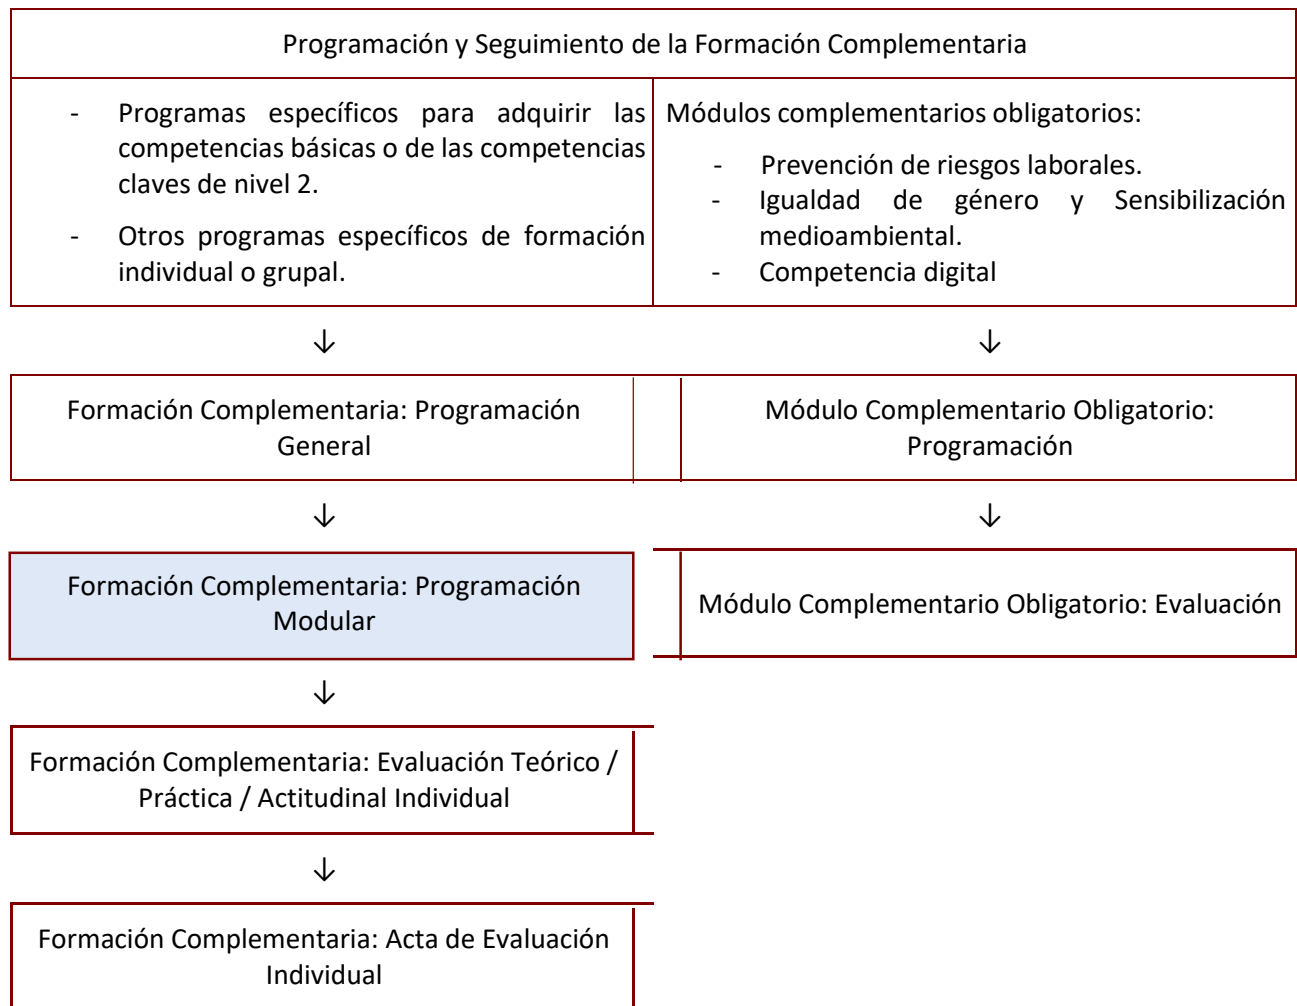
Programación y Seguimiento de la Formación Complementaria

- Programas específicos para adquirir las competencias básicas o de las competencias claves de nivel 2.
- Otros programas específicos de formación individual o grupal.

Módulos complementarios obligatorios:
- Prevención de riesgos laborales.
- Igualdad de género y Sensibilización medioambiental.
- Competencia digital

↓

↓

Formación Complementaria: Programación General

Módulo Complementario Obligatorio: Programación

↓

↓

Formación Complementaria: Programación Modular

Módulo Complementario Obligatorio: Evaluación

↓

Formación Complementaria: Evaluación Teórico / Práctica / Actitudinal Individual

↓

Formación Complementaria: Acta de Evaluación Individual